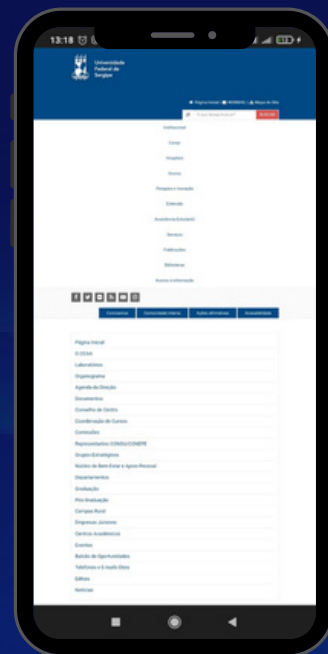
13:18

Universidade Federal de Sergipe

Página Inicial | WEBMAIL | Mapa do Site

O que deseja buscar?

BUSCAR

Institucional

Cursos

Hospitais

Ensino

Pesquisa e Inovação

Extensão

Assistência Estudantil

Serviços

Publicações

Bibliotecas

Acesso à Informação

Coronavírus

Comunidade Interna

Ações afirmativas

Acessibilidade

Página Inicial

O CCAA

Laboratórios

Organograma

Agenda da Direção

Documentos

Conselho de Centro

Coordenação de Cursos

Contatos

Representantes CONSU/CONEPE

Grupos Estratégicos

Núcleo de Bem Estar e Apoio Pessoal

Departamentos

Graduação

Pós-Graduação

Campus Rural

Empresas Juniores

Centros Acadêmicos

Eventos

Banco de Oportunidades

Telefones e E-mails Úteis

Editais

Notícias